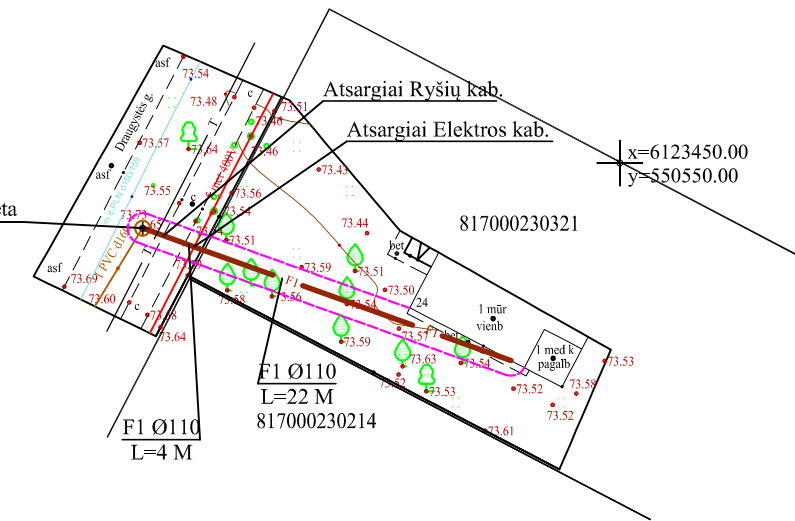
Atsargiai Ryšių kab.

Atsargiai Elektros kab.

x=6123450.00
y=550550.00

eta

817000230321

asf
73.54
73.48
c
73.51
Draugystės g.
73.57
73.46
73.64
73.46
asf
73.55
73.56
73.43
73.54
73.44
73.51
bet
asf
73.69
73.60
73.59
73.51
73.50
73.58
73.56
24
73.54
1 mūr
vienb
73.58
73.64
73.59
73.57
bet
1 med k
pagalb
73.63
73.54
73.53
73.62
73.53
73.52
73.58
73.52
73.61
F1
c
PVC d160

F1 Ø110
L=22 M
817000230214

F1 Ø110
L=4 M